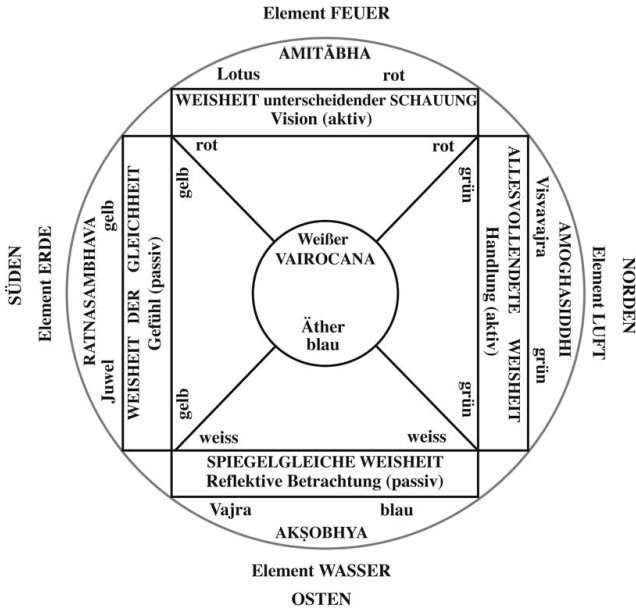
Element FEUER

AMITĀBHA

Lotus rot

WEISHEIT unterscheidender SCHAUUNG
Vision (aktiv)

rot rot

gelb grün

SÜDEN

Element ERDE

RATNASAMBHAVA

Juwel gelb

WEISHEIT DER GLEICHHEIT
Gefühl (passiv)

Weißer
VAIROCANA

Äther
blau

ALLESVOLLENDETE WEISHEIT
Handlung (aktiv)

Visvavajra grün

AMOGHASIDDHI

Element LUFT

NORDEN

gelb grün

weiss weiss

SPIEGELGLEICHE WEISHEIT
Reflektive Betrachtung (passiv)

Vajra blau

AKṢOBHYA

Element WASSER

OSTEN